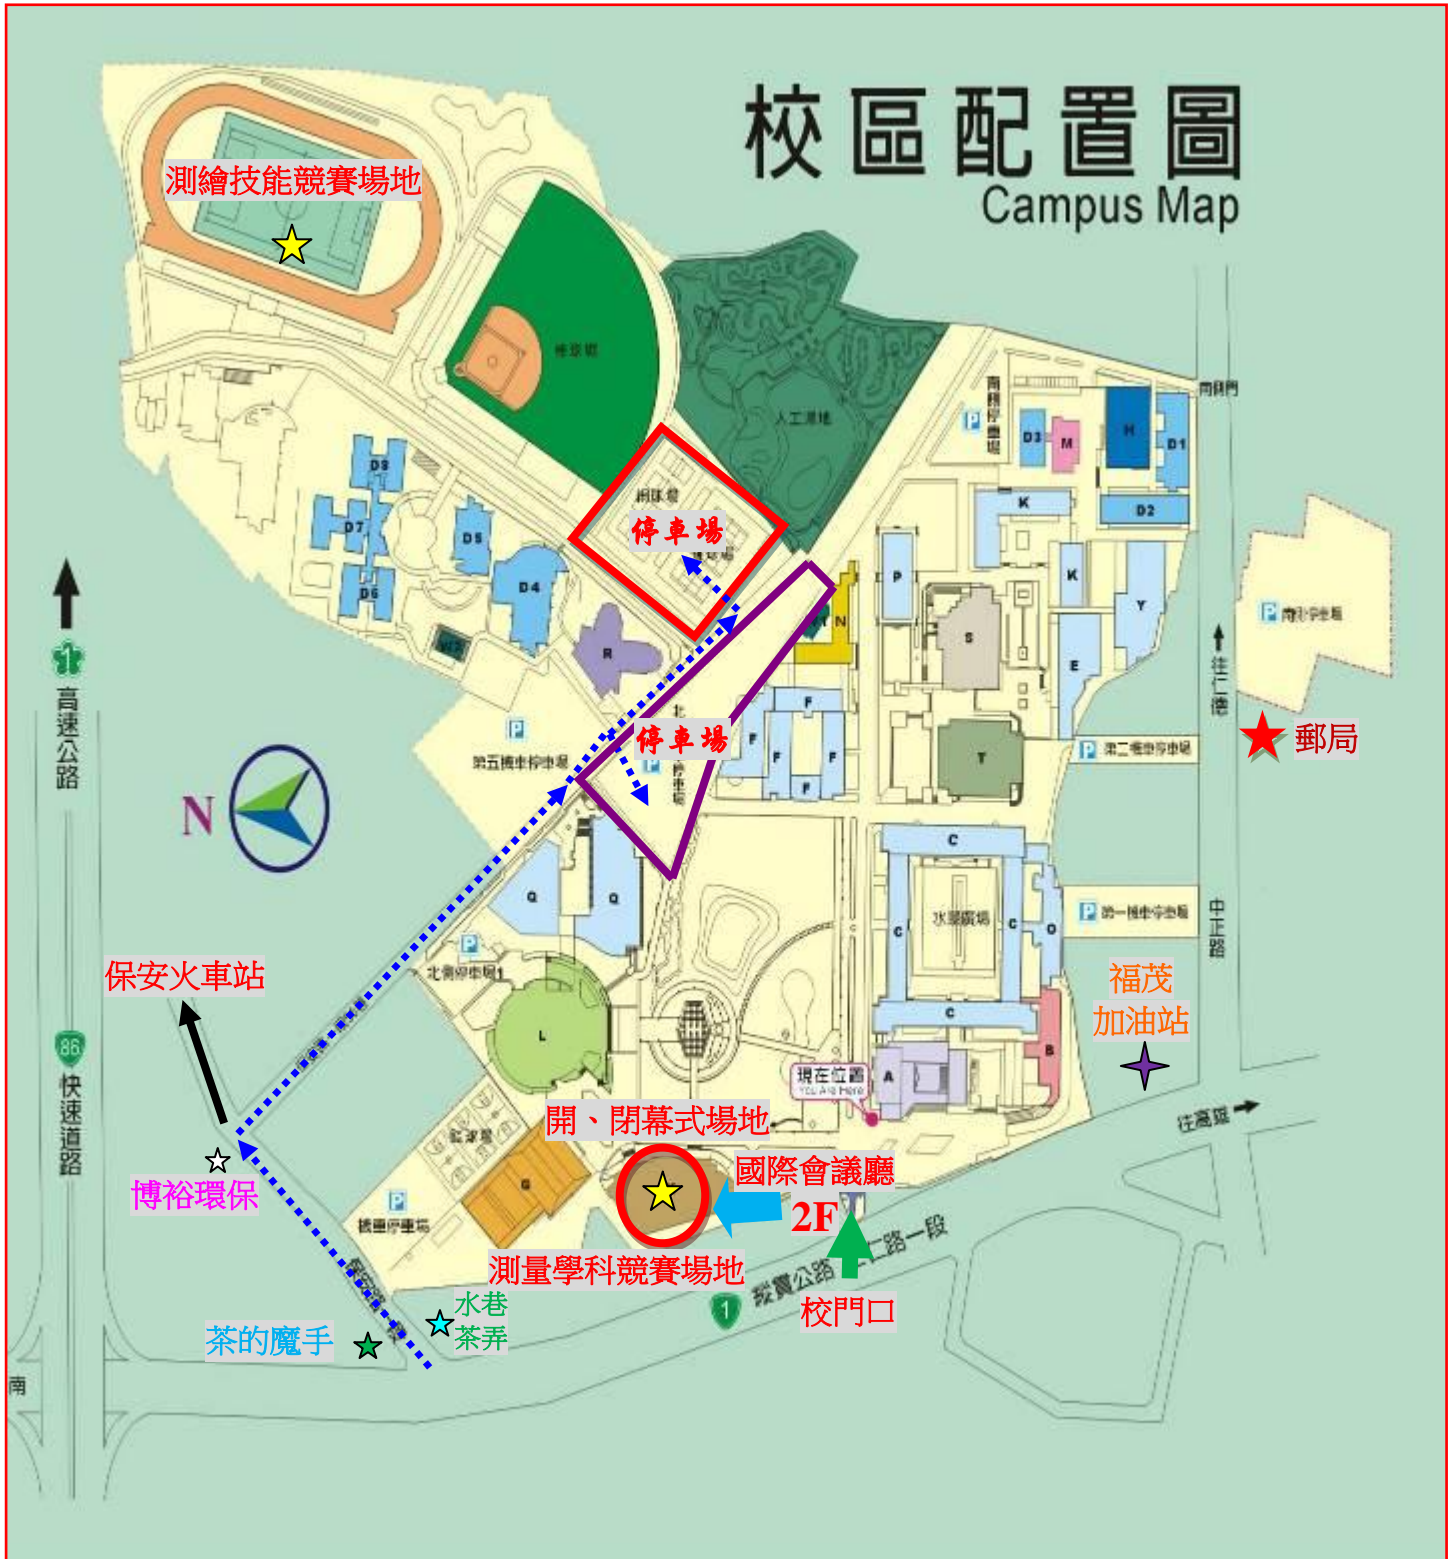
校區配置圖
Campus Map

測繪技能競賽場地

棒球場

人工濕地

網球場
停車場

停車場

南側門

D3 M H D1

D2

K

K

Y

P

N

S

E

T

C

C

O

C

B

A

F F F F F

D8

D7

D5

D6

D4

R

Q Q

L

G

第五機車停車場

北側停車場

北側停車場1

機車停車場

南側停車場

第二機車停車場

第一機車停車場

水舞廣場

現在位置
You Are Here

1
高速公路

86
快速道路

N

往仁德

郵局

中正路

福茂
加油站

往高雄

保安火車站

博裕環保

開、閉幕式場地

國際會議廳

2F

測量學科競賽場地

校門口

二路一段

縱貫公路

1

水巷
茶弄

茶的魔手

南